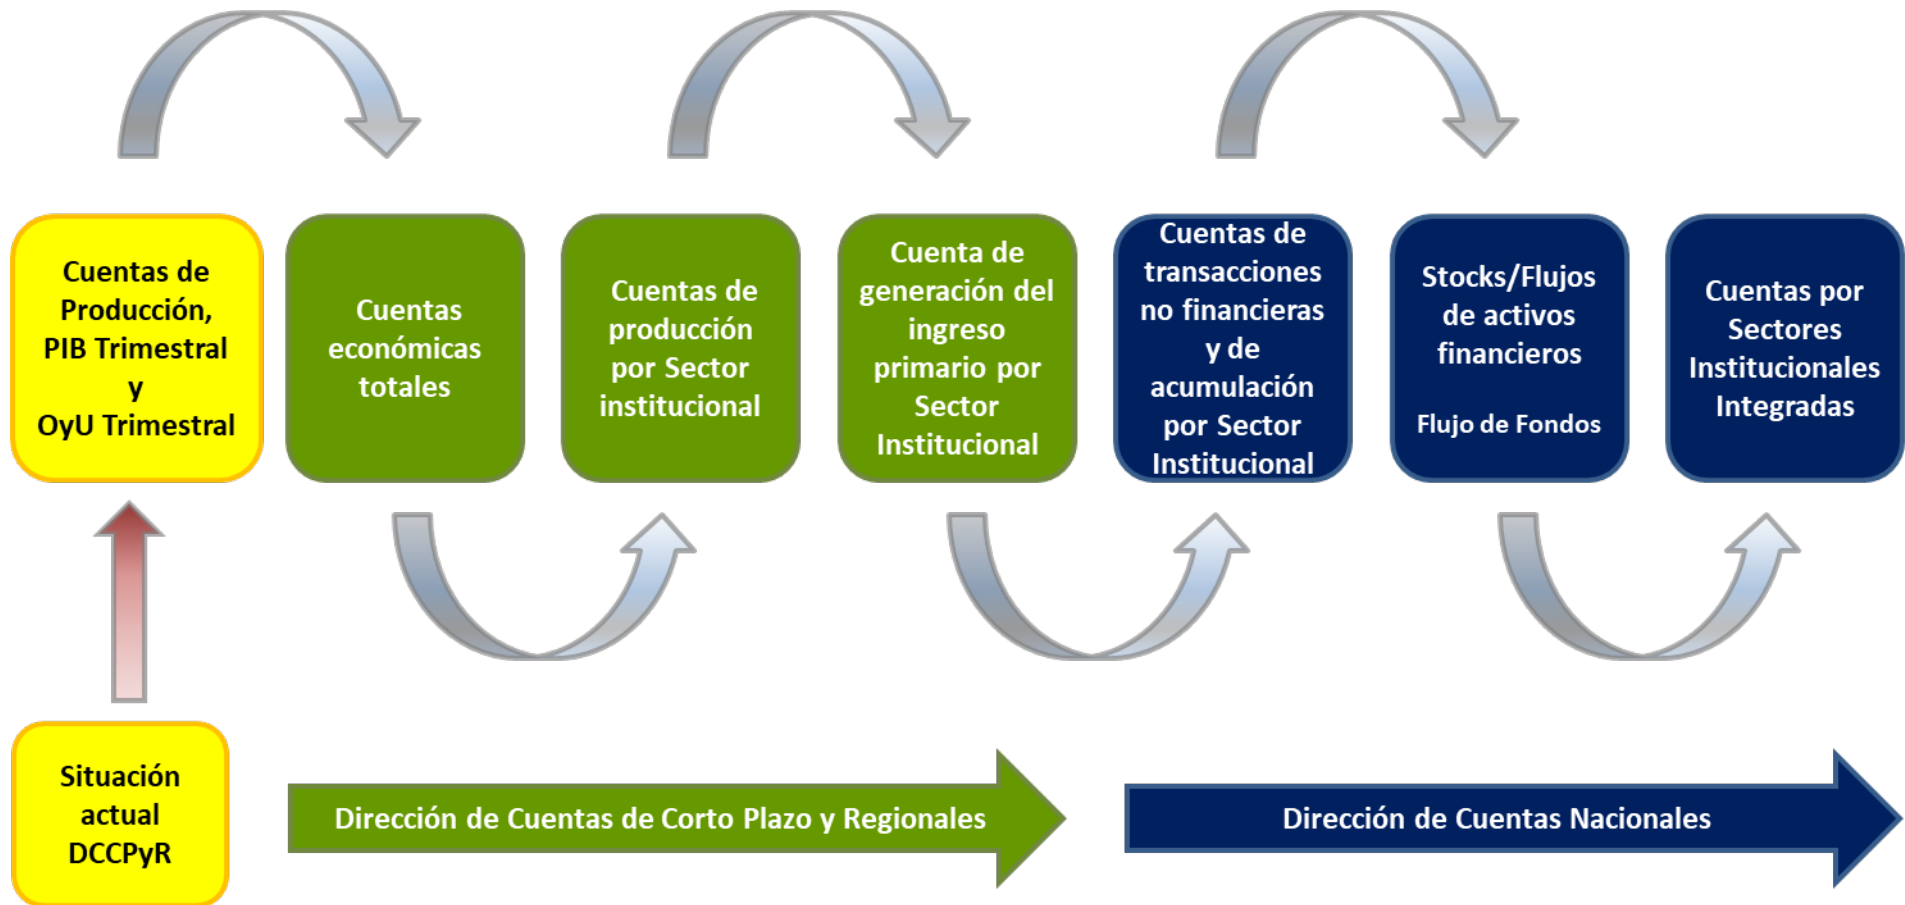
Cuentas de Producción, PIB Trimestral y OyU Trimestral

Cuentas económicas totales

Cuentas de producción por Sector institucional

Cuenta de generación del ingreso primario por Sector Institucional

Cuentas de transacciones no financieras y de acumulación por Sector Institucional

Stocks/Flujos de activos financieros

Flujo de Fondos

Cuentas por Sectores Institucionales Integradas

Situación actual DCCPyR

Dirección de Cuentas de Corto Plazo y Regionales

Dirección de Cuentas Nacionales